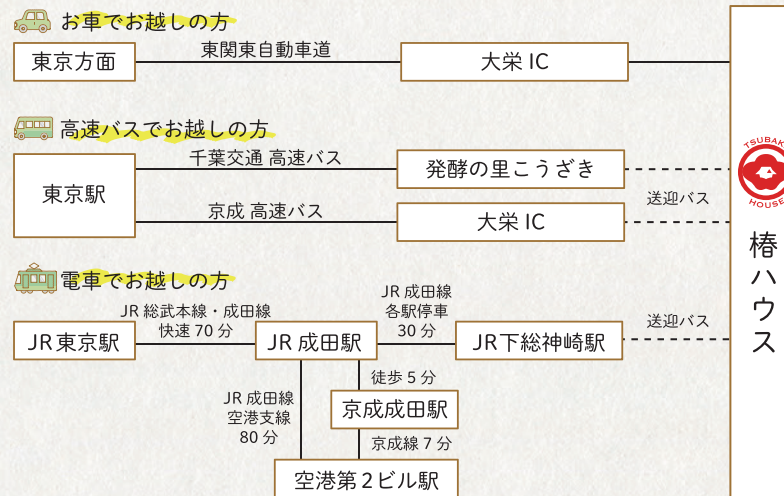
お車でお越しの方

東京方面
東関東自動車道
大栄 IC

高速バスでお越しの方

東京駅
千葉交通 高速バス
発酵の里こうざき
送迎バス
京成 高速バス
大栄 IC

電車でお越しの方

JR 東京駅
JR 総武本線・成田線
快速 70 分
JR 成田駅
JR 成田線
各駅停車
30 分
JR 下総神崎駅
送迎バス
JR 成田線
空港支線
80 分
徒歩 5 分
京成成田駅
京成線 7 分
空港第 2 ビル駅

TSUBAKI HOUSE
椿ハウス